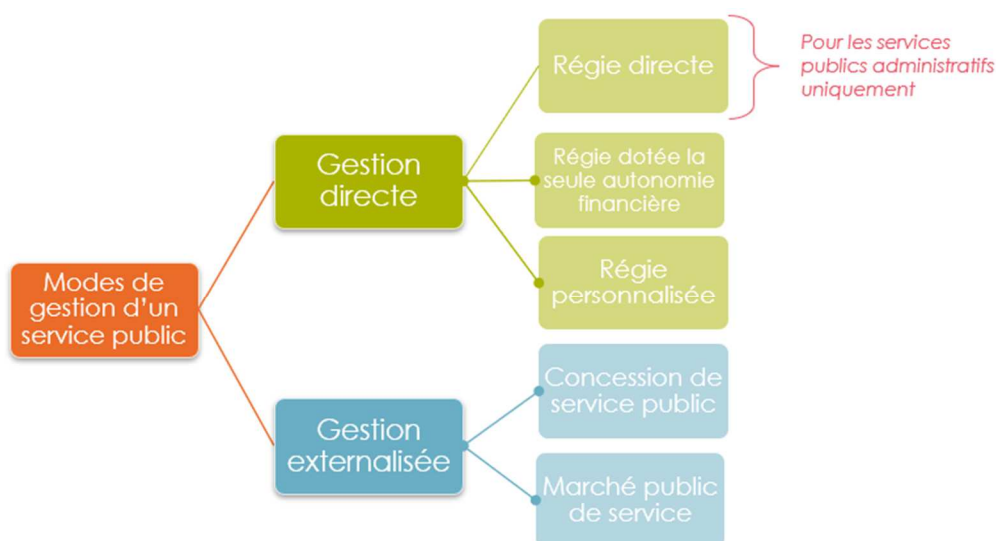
Modes de gestion d'un service public

Gestion directe

Régie directe

Pour les services publics administratifs uniquement

Régie dotée la seule autonomie financière

Régie personnalisée

Gestion externalisée

Concession de service public

Marché public de service